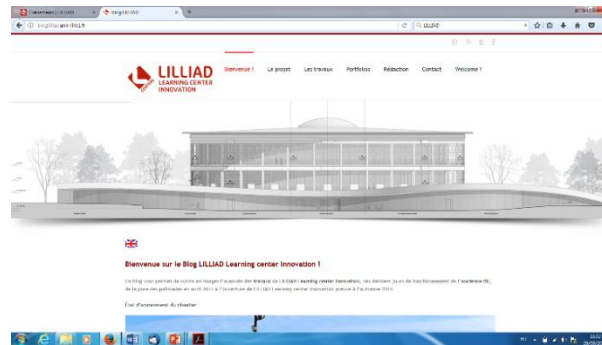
LILLIAD LEARNING CENTER INNOVATION

Bienvenue ! Le projet Les travaux Portfolios Rédaction Contact Welcome !

Bienvenue sur le Blog LILLIAD Learning center innovation !

Ce blog vous permet de suivre en images l'avancée des travaux de LILLIAD Learning center innovation, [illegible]

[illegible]

Etat d'avancement du chantier